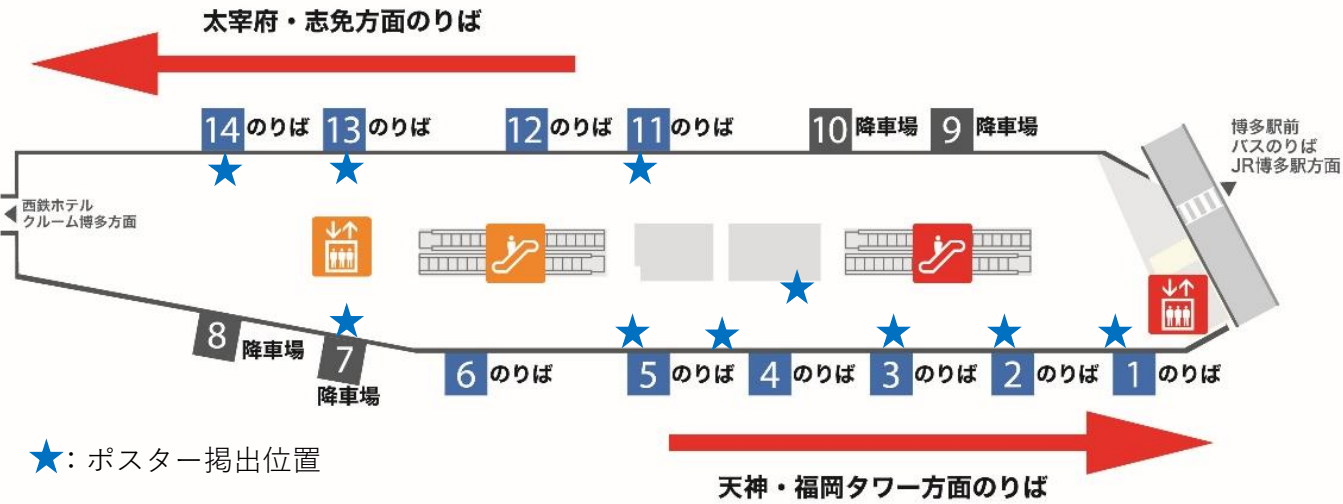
太宰府・志免方面のりば

14 のりば　13 のりば　12 のりば　11 のりば　10 降車場　9 降車場

博多駅前
バスのりば
JR博多駅方面

西鉄ホテル
クルーム博多方面

8 降車場　7 降車場　6 のりば　5 のりば　4 のりば　3 のりば　2 のりば　1 のりば

★: ポスター掲出位置

天神・福岡タワー方面のりば